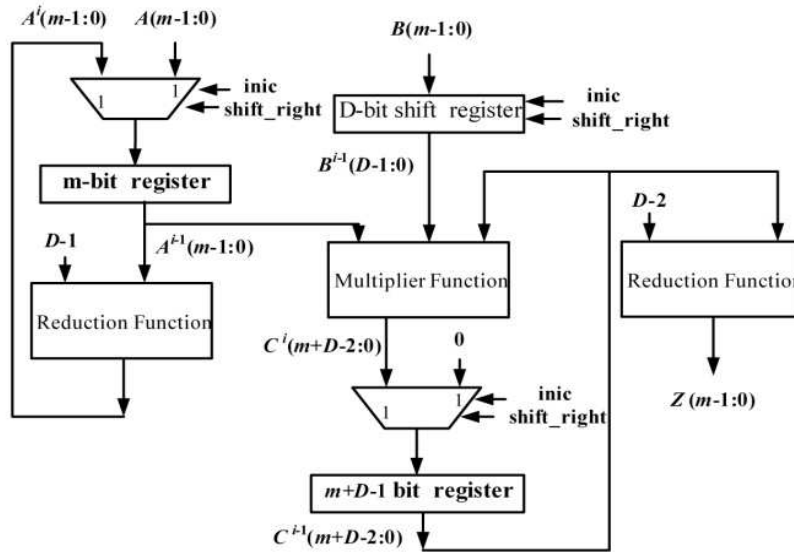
$A^i(m\text{-}1\text{:}0)$

$A(m\text{-}1\text{:}0)$

$B(m\text{-}1\text{:}0)$

1

1

inic

shift_right

D-bit shift register

inic

shift_right

m-bit register

$B^{i\text{-}1}(D\text{-}1\text{:}0)$

D-2

D-1

$A^{i\text{-}1}(m\text{-}1\text{:}0)$

Multiplier Function

Reduction Functio

Reduction Function

$C^i(m+D\text{-}2\text{:}0)$

0

inic

shift_right

1

1

$Z(m\text{-}1\text{:}0)$

$m+D$-1 bit register

$C^{i\text{-}1}(m+D\text{-}2\text{:}0)$